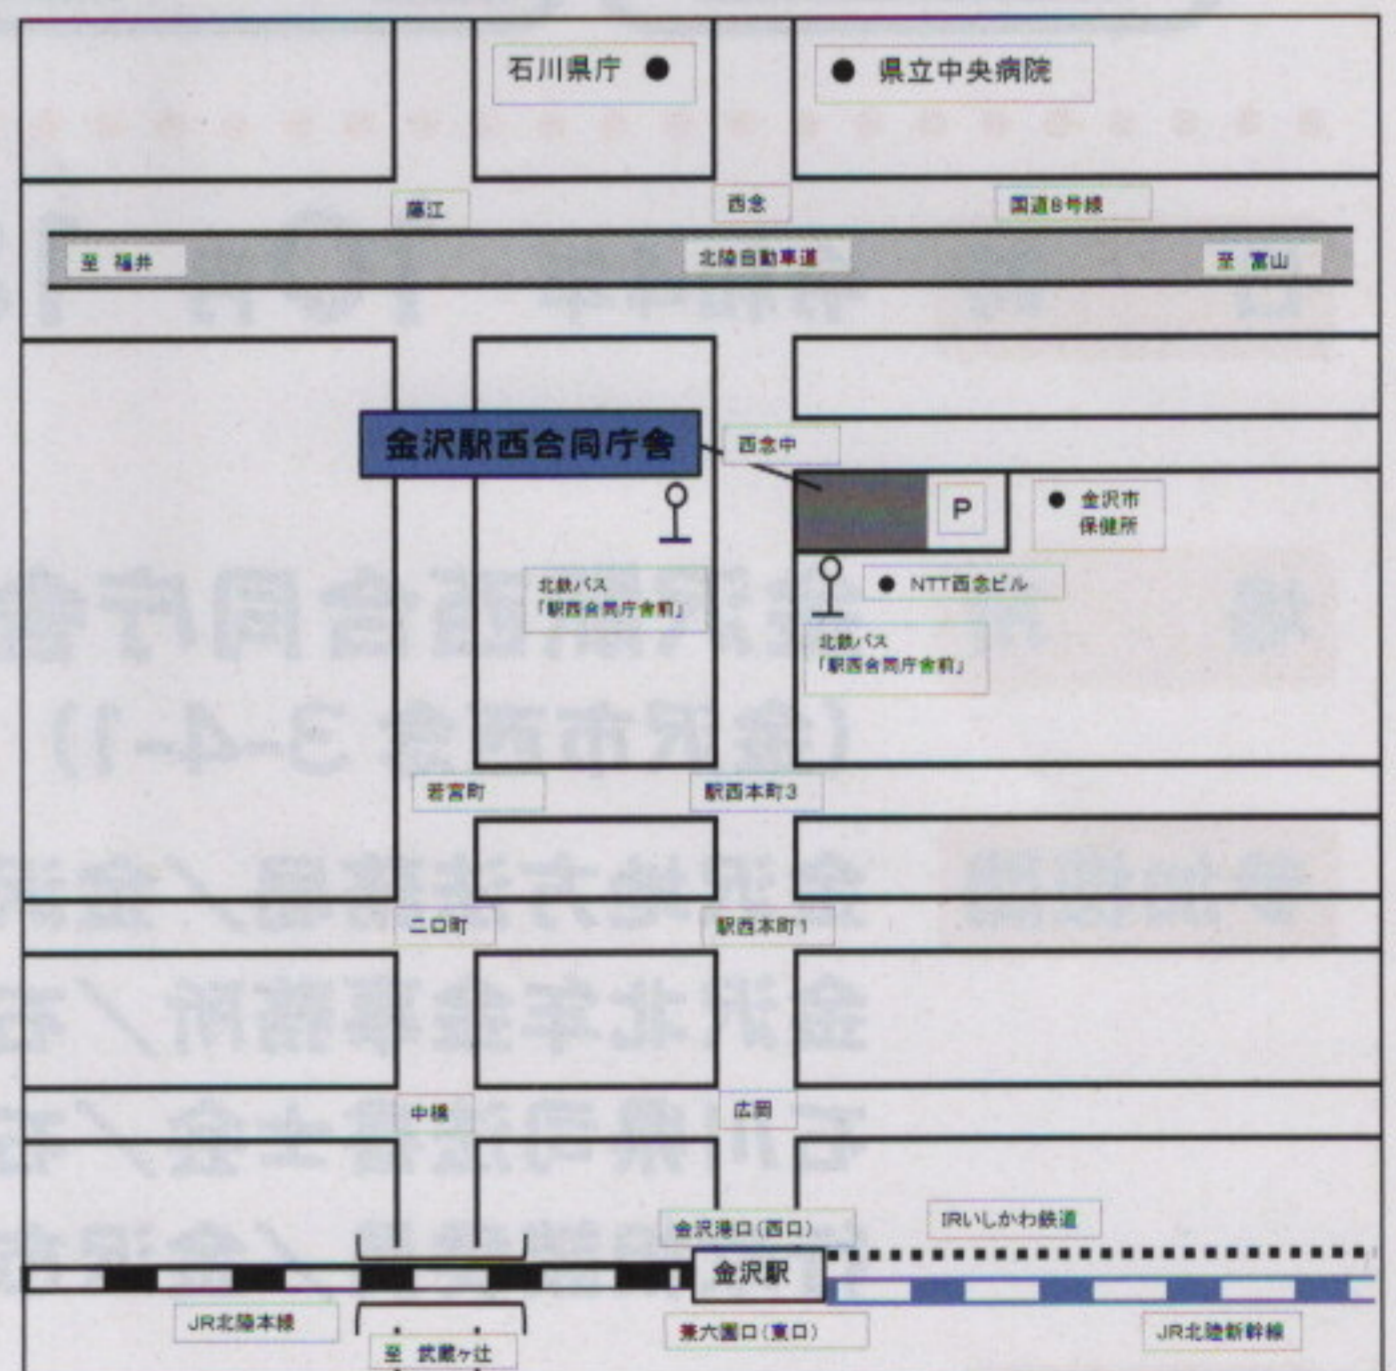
石川県庁
県立中央病院
藤江
西念
国道8号線
至 福井
北陸自動車道
至 富山
金沢駅西合同庁舎
西念中
P
金沢市保健所
北鉄バス「駅西合同庁舎前」
NTT西念ビル
北鉄バス「駅西合同庁舎前」
若宮町
駅西本町3
二口町
駅西本町1
中橋
広岡
金沢港口(西口)
IRいしかわ鉄道
金沢駅
JR北陸本線
至 武蔵ヶ辻
兼六園口(東口)
JR北陸新幹線